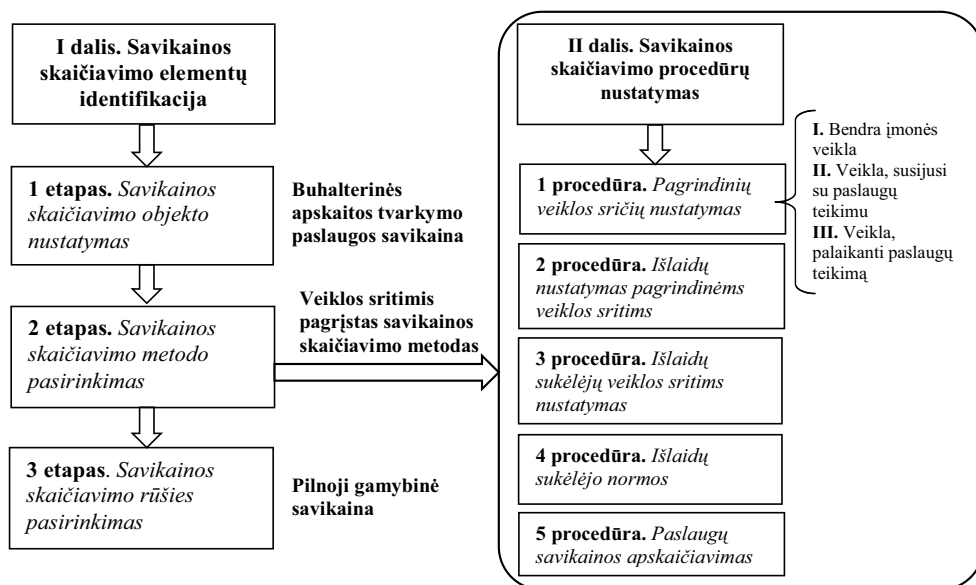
**I dalis. Savikainos skaičiavimo elementų identifikacija**

**1 etapas.** *Savikainos skaičiavimo objekto nustatymas*

**Buhalterinės apskaitos tvarkymo paslaugos savikaina**

**2 etapas.** *Savikainos skaičiavimo metodo pasirinkimas*

**Veiklos sritimis pagrįstas savikainos skaičiavimo metodas**

**3 etapas**. *Savikainos skaičiavimo rūšies pasirinkimas*

**Pilnoji gamybinė savikaina**

**II dalis. Savikainos skaičiavimo procedūrų nustatymas**

**1 procedūra.** *Pagrindinių veiklos sričių nustatymas*

**I.** Bendra įmonės veikla
**II.** Veikla, susijusi su paslaugų teikimu
**III.** Veikla, palaikanti paslaugų teikimą

**2 procedūra.** *Išlaidų nustatymas pagrindinėms veiklos sritims*

**3 procedūra.** *Išlaidų sukėlėjų veiklos sritims nustatymas*

**4 procedūra.** *Išlaidų sukėlėjo normos*

**5 procedūra.** *Paslaugų savikainos apskaičiavimas*